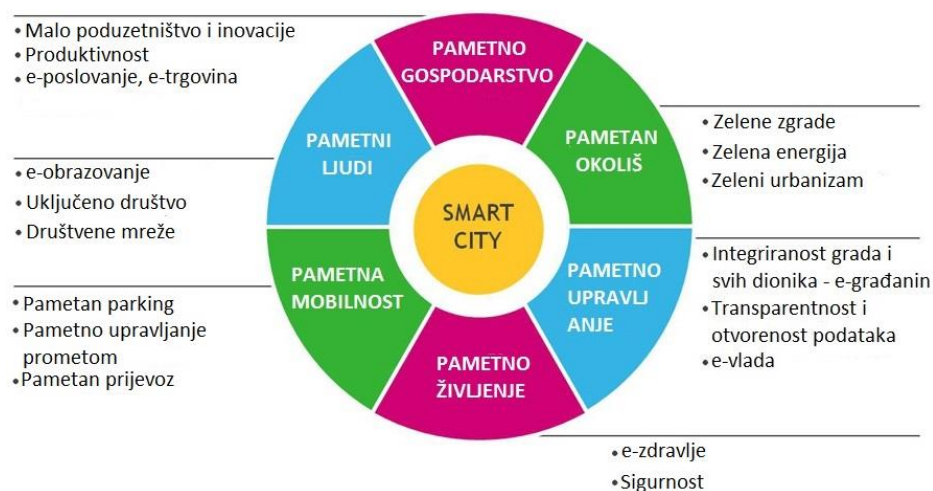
• Malo poduzetništvo i inovacije
• Produktivnost
• e-poslovanje, e-trgovina

PAMETNO GOSPODARSTVO

PAMETAN OKOLIŠ

• Zelene zgrade
• Zelena energija
• Zeleni urbanizam

PAMETNI LJUDI

• e-obrazovanje
• Uključeno društvo
• Društvene mreže

SMART CITY

PAMETNA MOBILNOST

• Pametan parking
• Pametno upravljanje prometom
• Pametan prijevoz

PAMETNO UPRAVLJANJE

• Integriranost grada i svih dionika - e-građanin
• Transparentnost i otvorenost podataka
• e-vlada

PAMETNO ŽIVLJENJE

• e-zdravlje
• Sigurnost